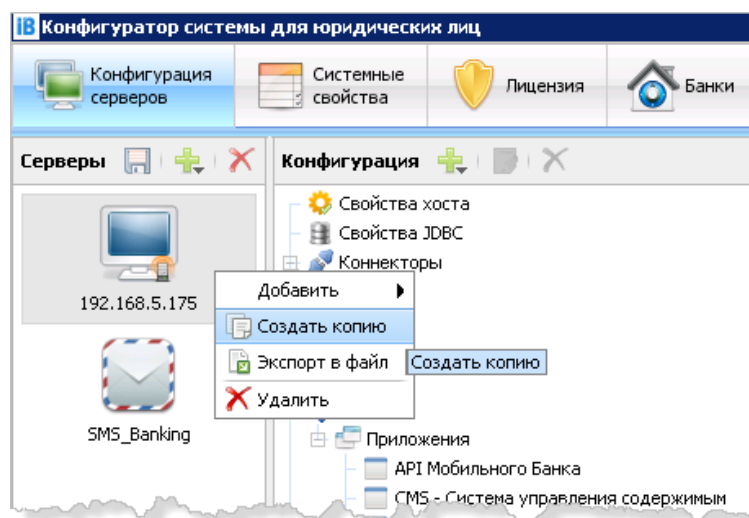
iB Конфигуратор системы для юридических лиц

Конфигурация серверов
Системные свойства
Лицензия
Банки

Серверы
Конфигурация

192.168.5.175
SMS_Banking

Свойства хоста
Свойства JDBC
Коннекторы

Добавить
Создать копию
Экспорт в файл
Удалить

Создать копию

Приложения
API Мобильного Банка
CMS - Система управления содержимым